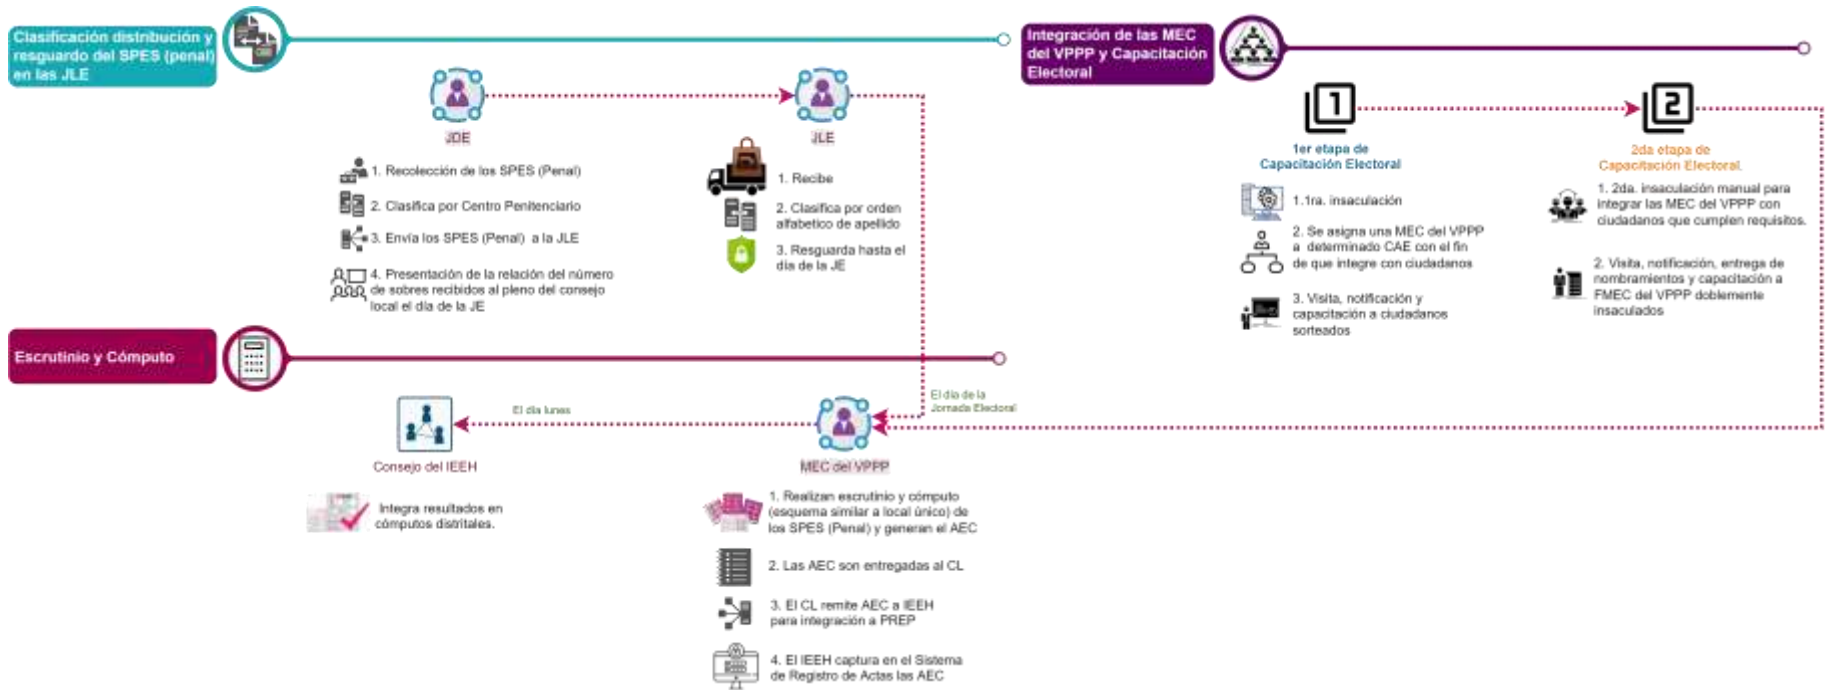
Clasificación distribución y resguardo del SPES (penal) en las JLE

JDE

1. Recolección de los SPES (Penal)

2. Clasifica por Centro Penitenciario

3. Envía los SPES (Penal) a la JLE

4. Presentación de la relación del número de sobres recibidos al pleno del consejo local el día de la JE

JLE

1. Recibe

2. Clasifica por orden alfabetico de apellido

3. Resguarda hasta el día de la JE

Integración de las MEC del VPPP y Capacitación Electoral

1

1er etapa de Capacitación Electoral

1.1ra. insaculación

2. Se asigna una MEC del VPPP a determinado CAE con el fin de que integre con ciudadanos

3. Visita, notificación y capacitación a ciudadanos sorteados

2

2da etapa de Capacitación Electoral

1. 2da. insaculación manual para integrar las MEC del VPPP con ciudadanos que cumplen requisitos.

2. Visita, notificación, entrega de nombramientos y capacitación a FMEC del VPPP doblemente insaculados

Escrutinio y Cómputo

El día de la Jornada Electoral

El día lunes

Consejo del IEEH

Integra resultados en cómputos distritales.

MEC del VPPP

1. Realizan escrutinio y cómputo (esquema similar a local único) de los SPES (Penal) y generan el AEC

2. Las AEC son entregadas al CL

3. El CL remite AEC a IEEH para integración a PREP

4. El IEEH captura en el Sistema de Registro de Actas las AEC